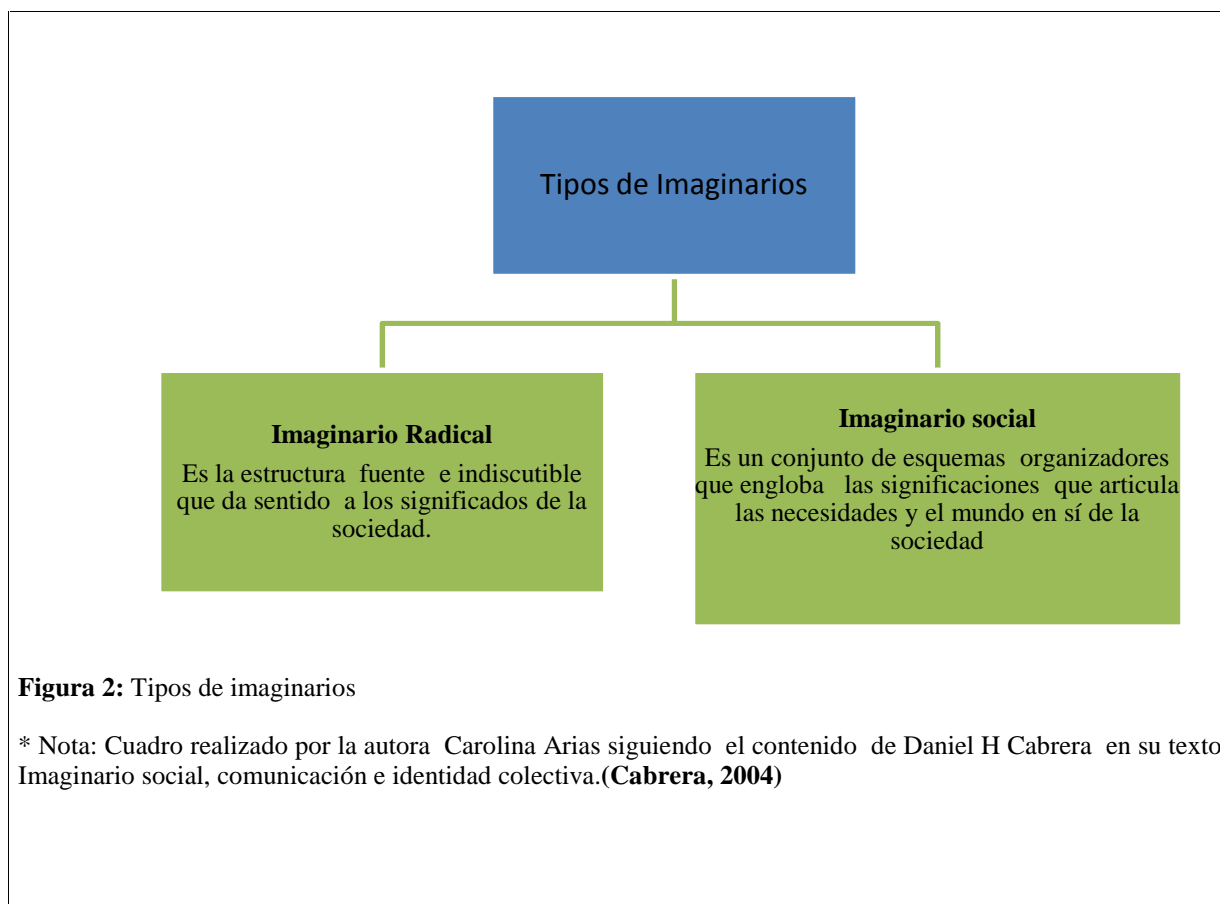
Tipos de Imaginarios

**Imaginario Radical**
Es la estructura fuente e indiscutible que da sentido a los significados de la sociedad.

**Imaginario social**
Es un conjunto de esquemas organizadores que engloba las significaciones que articula las necesidades y el mundo en sí de la sociedad

**Figura 2:** Tipos de imaginarios

* Nota: Cuadro realizado por la autora Carolina Arias siguiendo el contenido de Daniel H Cabrera en su texto Imaginario social, comunicación e identidad colectiva.**(Cabrera, 2004)**